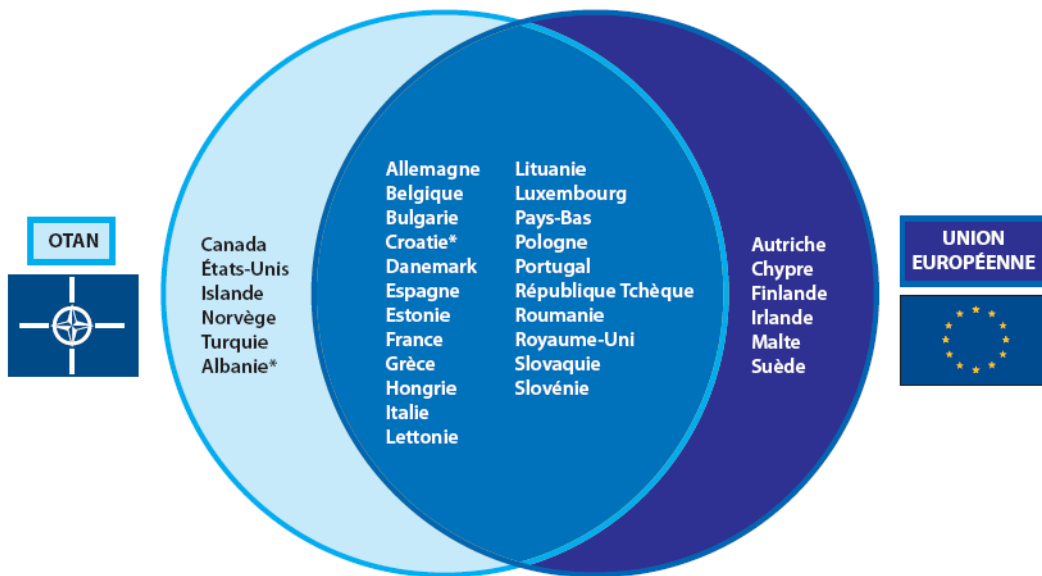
OTAN

Canada
États-Unis
Islande
Norvège
Turquie
Albanie*

Allemagne
Belgique
Bulgarie
Croatie*
Danemark
Espagne
Estonie
France
Grèce
Hongrie
Italie
Lettonie

Lituanie
Luxembourg
Pays-Bas
Pologne
Portugal
République Tchèque
Roumanie
Royaume-Uni
Slovaquie
Slovénie

Autriche
Chypre
Finlande
Irlande
Malte
Suède

UNION EUROPÉENNE